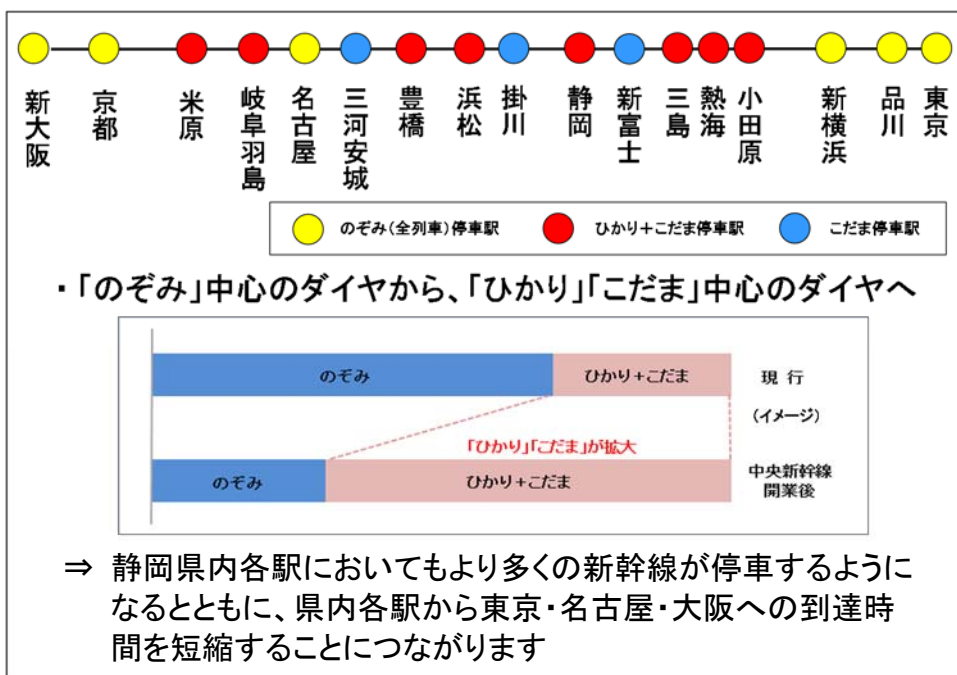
新大阪 京都 米原 岐阜羽島 名古屋 三河安城 豊橋 浜松 掛川 静岡 新富士 三島 熱海 小田原 新横浜 品川 東京

のぞみ（全列車）停車駅　ひかり＋こだま停車駅　こだま停車駅

・「のぞみ」中心のダイヤから、「ひかり」「こだま」中心のダイヤへ

のぞみ　ひかり＋こだま　現 行

（イメージ）

「ひかり」「こだま」が拡大

のぞみ　ひかり＋こだま　中央新幹線開業後

⇒ 静岡県内各駅においてもより多くの新幹線が停車するようになるとともに、県内各駅から東京・名古屋・大阪への到達時間を短縮することにつながります